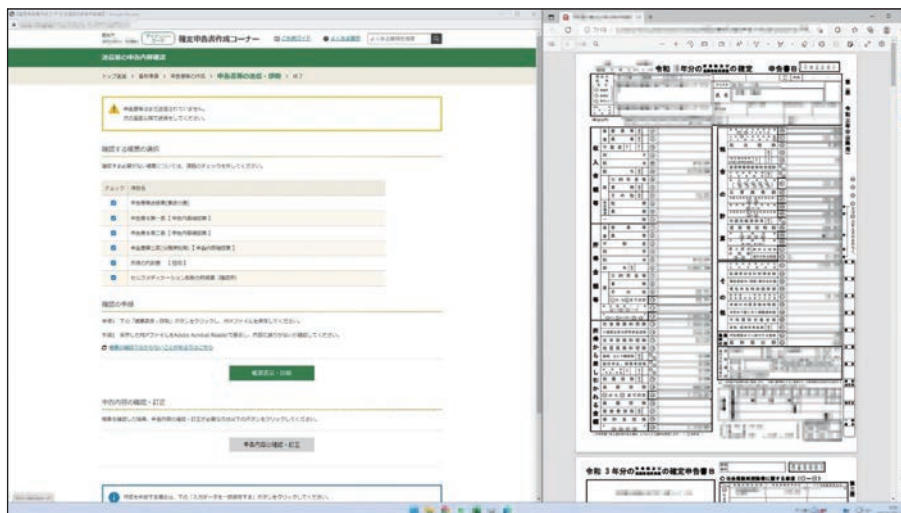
確定申告書等作成コーナー

申告書等の送信・印刷

トップ画面 > 基本情報 > 申告書等の作成 > 申告書等の送信・印刷 > 終了

申告書等はまだ送信されていません。
次の画面も順で送信してください。

確認する帳票の選択

チェック 帳票名

申告書等送信票(兼送付書)

申告書第一表【申告内容確認票】

申告書第二表【申告内容確認票】

申告書第三表(分離課税用)【申告内容確認票】

所得の内訳書【控用】

セルフメディケーション税制の明細書

確認の手順

帳票表示・印刷

申告内容の確認・訂正

申告内容の確認・訂正

令和 3 年分の所得税及び復興特別所得税の確定申告書B

令和 3 年分の所得税及び復興特別所得税の確定申告書B